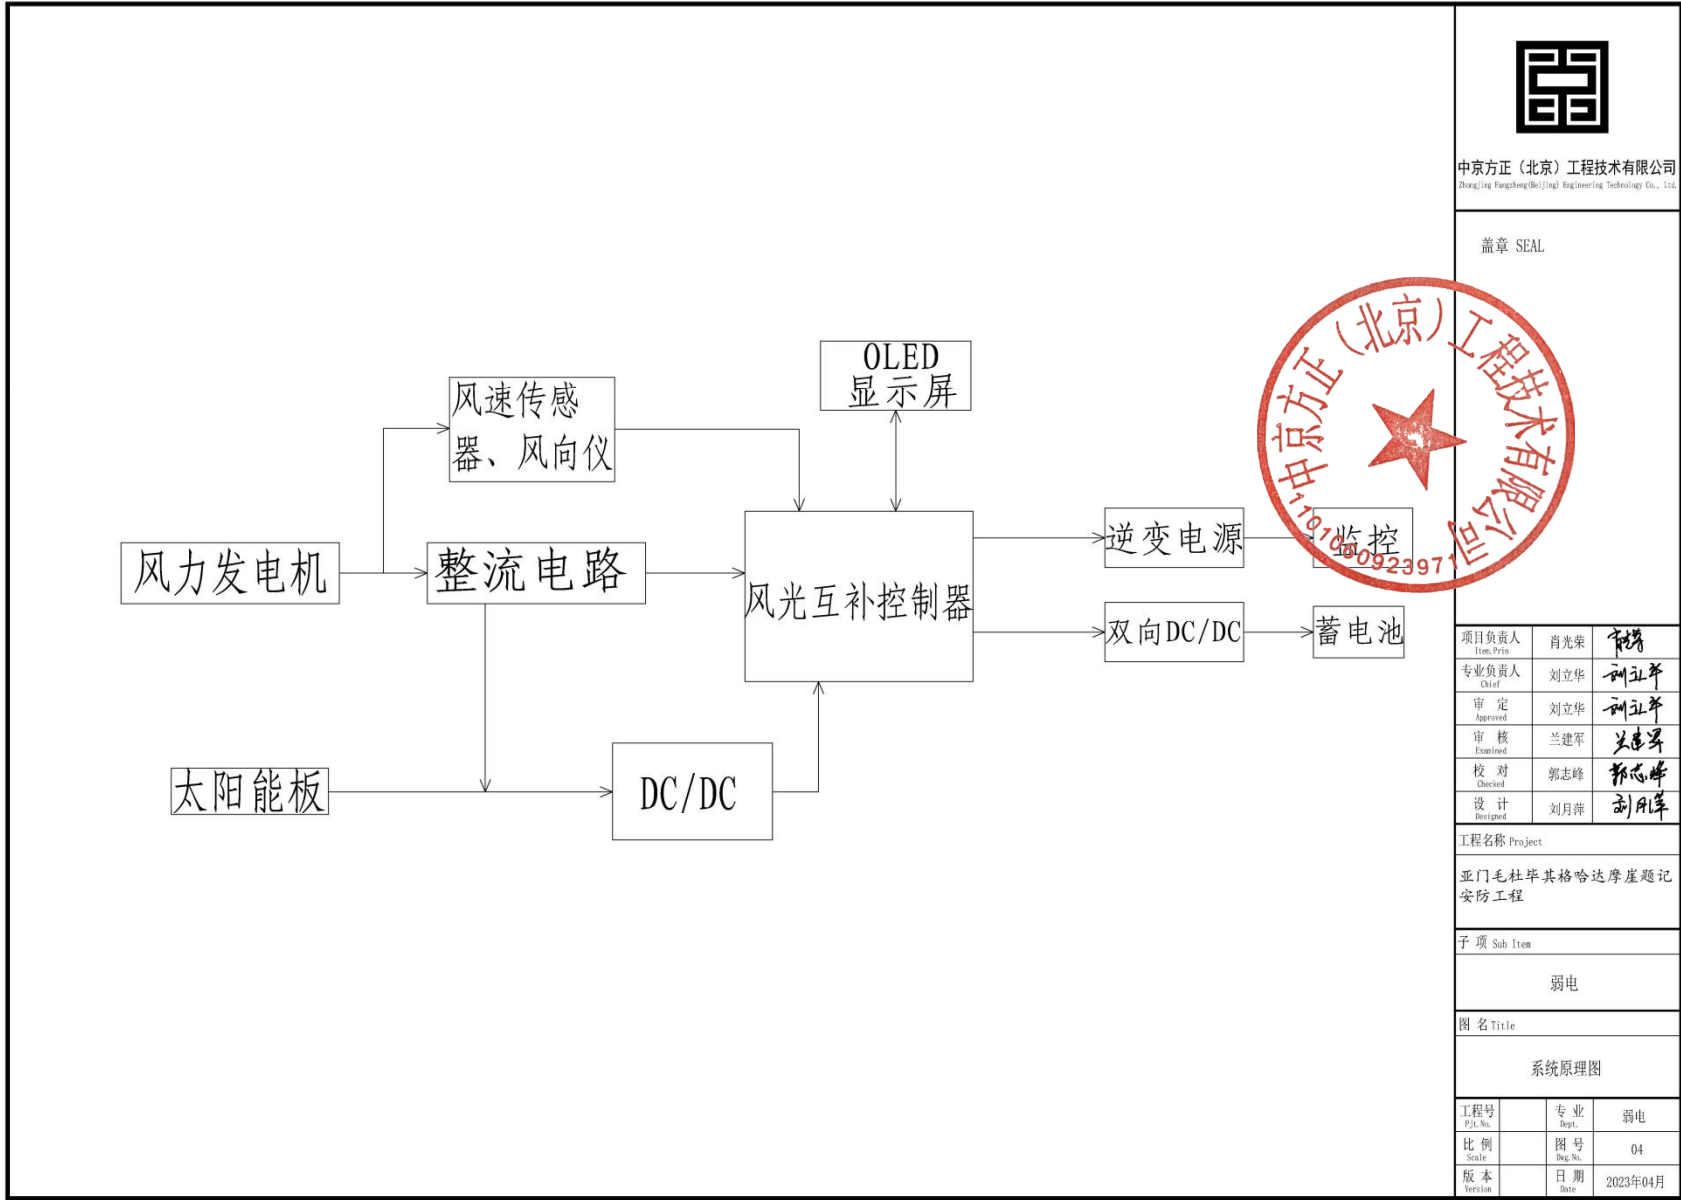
OLED 显示屏

风速传感器、风向仪

风力发电机

整流电路

风光互补控制器

逆变电源

监控

双向DC/DC

蓄电池

太阳能板

DC/DC

中京方正（北京）工程技术有限公司
Zhongjing Fangzheng(Beijing) Engineering Technology Co., Ltd.

盖章 SEAL

中京方正（北京）工程技术有限公司
1101080923971

| 项目负责人 Item.Prin | 肖光荣 | 肖光荣 |
|---|---|---|
| 专业负责人 Chief | 刘立华 | 刘立华 |
| 审 定 Approved | 刘立华 | 刘立华 |
| 审 核 Examined | 兰建军 | 兰建军 |
| 校 对 Checked | 郭志峰 | 郭志峰 |
| 设 计 Designed | 刘月萍 | 刘月萍 |

工程名称 Project

亚门毛杜毕其格哈达摩崖题记安防工程

子 项 Sub Item

弱电

图 名 Title

系统原理图

| 工程号 Pjt.No. | | 专 业 Dept. | 弱电 |
|---|---|---|---|
| 比 例 Scale | | 图 号 Dwg.No. | 04 |
| 版 本 Version | | 日 期 Date | 2023年04月 |